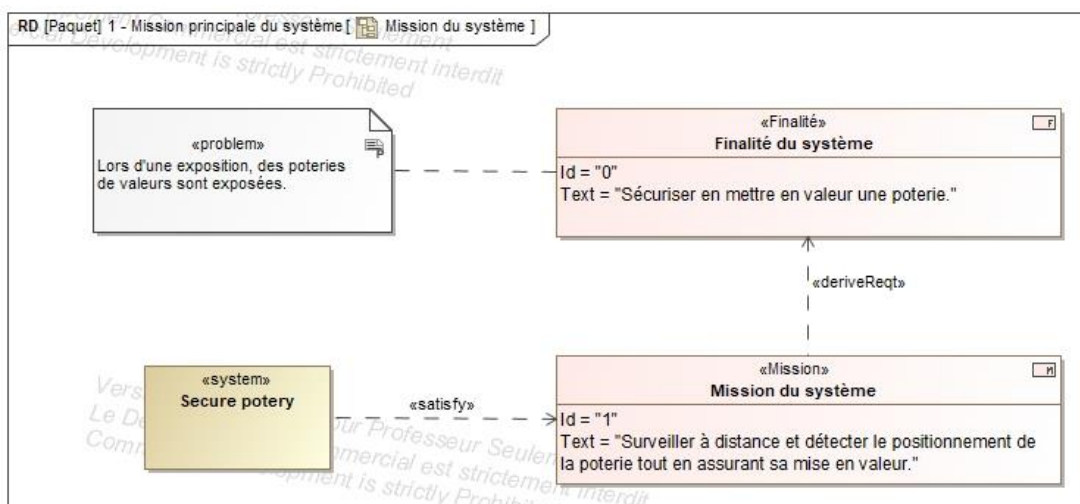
RD [Paquet] 1 - Mission principale du système [ Mission du système ]

«problem»
Lors d'une exposition, des poteries de valeurs sont exposées.

«Finalité»
Finalité du système
Id = "0"
Text = "Sécuriser en mettre en valeur une poterie."

«deriveReqt»

«system»
Secure potery

«satisfy»

«Mission»
Mission du système
Id = "1"
Text = "Surveiller à distance et détecter le positionnement de la poterie tout en assurant sa mise en valeur."

Development is strictly Prohibited
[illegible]ercial est strictement interdit
Vers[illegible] Le D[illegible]our Professeur Seulement Comm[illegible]mercial est strictement interdit
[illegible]pment is strictly Prohib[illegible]